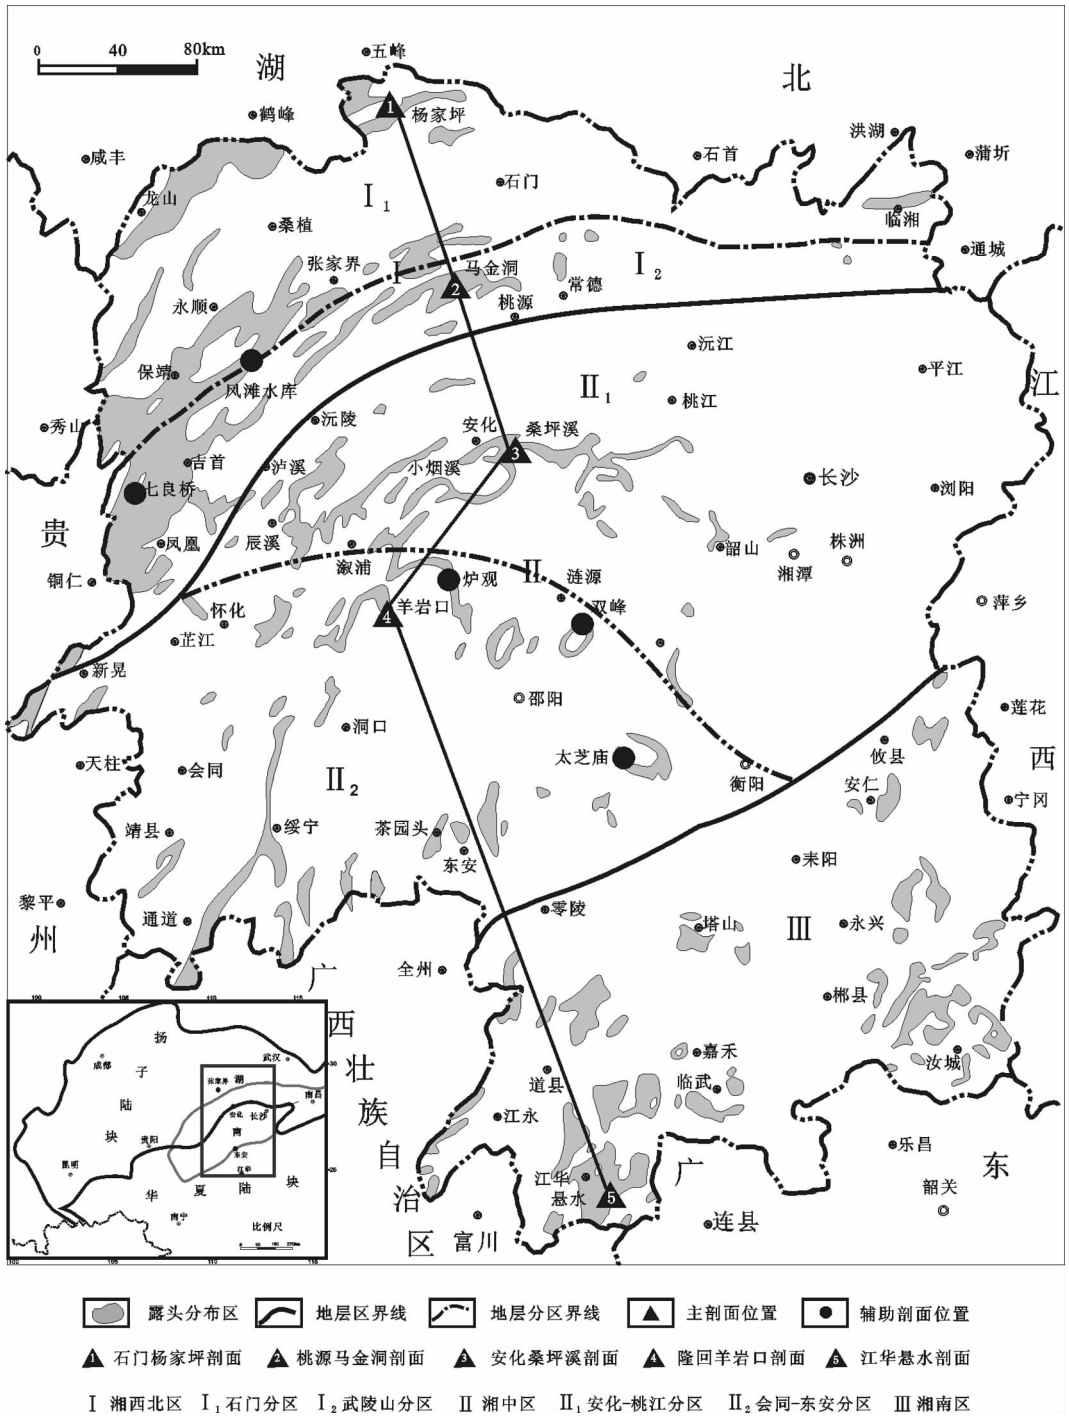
0 40 80km

湖 北 江 西 东 广 贵 州 广 西 壮 族 自 治 区

五峰
1 杨家坪
鹤峰
咸丰
龙山
$I_1$
石门
石首
洪湖
蒲圻
临湘
桑植
张家界
I
2 马金洞
常德
$I_2$
通城
永顺
桃源
保靖
风滩水库
沅江
平江
$II_1$
秀山
沅陵
安化
桑坪溪
桃江
3
吉首
泸溪
小烟溪
长沙
浏阳
七良桥
凤凰
辰溪
溆浦
炉观
II
涟源
双峰
湘潭
株洲
铜仁
怀化
4 羊岩口
萍乡
芷江
新晃
邵阳
莲花
洞口
太芝庙
攸县
天柱
会同
$II_2$
衡阳
安仁
宁冈
绥宁
茶园头
东安
靖县
耒阳
黎平
通道
零陵
III
塔山
永兴
全州
郴县
嘉禾
道县
临武
汝城
江永
江华
悬水
5
乐昌
韶关
连县
富川

扬 子 陆 块
华 夏 陆 块
湖 南
成都
武汉
张家界
安化
长沙
南昌
贵阳
昆明
江华
南宁
比例尺

露头分布区 地层区界线 地层分区界线 主剖面位置 辅助剖面位置

1 石门杨家坪剖面 2 桃源马金洞剖面 3 安化桑坪溪剖面 4 隆回羊岩口剖面 5 江华悬水剖面

I 湘西北区 $I_1$ 石门分区 $I_2$ 武陵山分区 II 湘中区 $II_1$ 安化-桃江分区 $II_2$ 会同-东安分区 III 湘南区